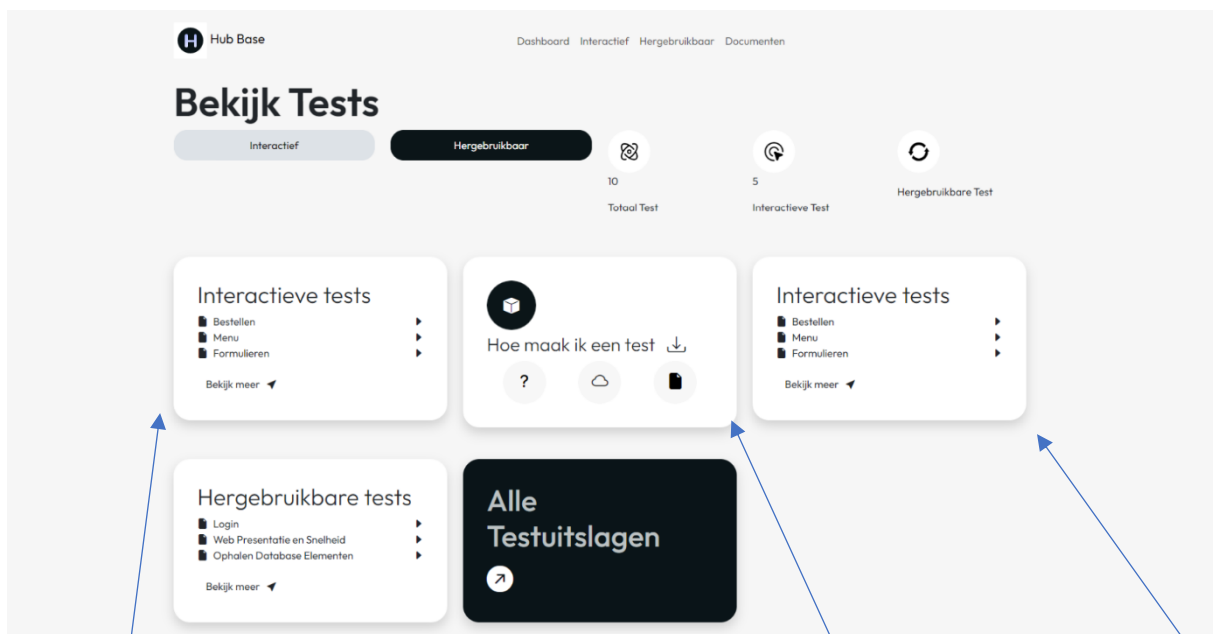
H Hub Base

Dashboard Interactief Hergebruikbaar Documenten

Bekijk Tests

Interactief

Hergebruikbaar

10
Totaal Test

5
Interactieve Test

Hergebruikbare Test

Interactieve tests
Bestellen
Menu
Formulieren
Bekijk meer

Hoe maak ik een test
?

Interactieve tests
Bestellen
Menu
Formulieren
Bekijk meer

Hergebruikbare tests
Login
Web Presentatie en Snelheid
Ophalen Database Elementen
Bekijk meer

Alle Testuitslagen